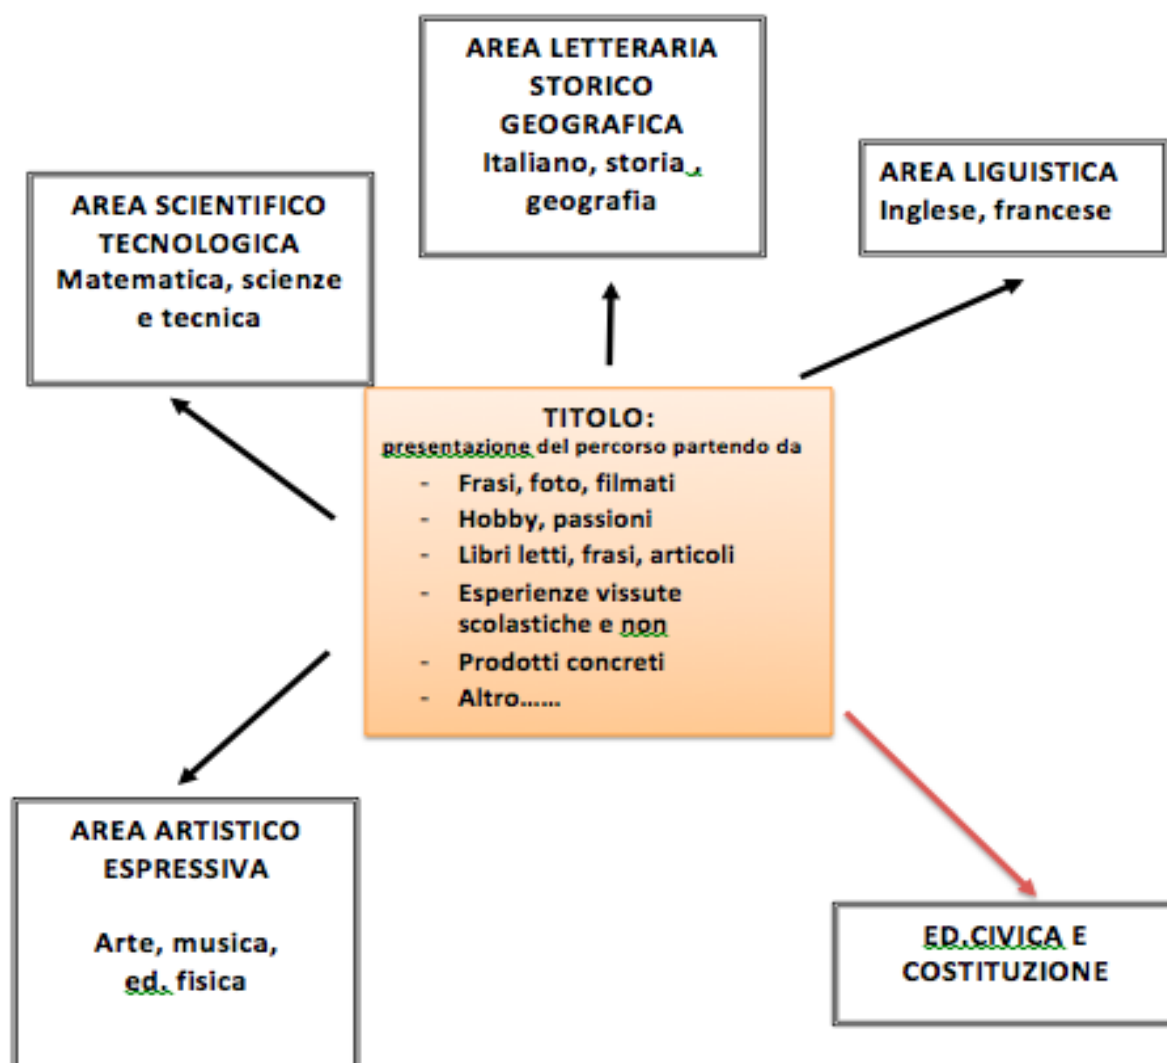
AREA LETTERARIA STORICO GEOGRAFICA
Italiano, storia , geografia

AREA SCIENTIFICO TECNOLOGICA
Matematica, scienze e tecnica

AREA LIGUISTICA
Inglese, francese

TITOLO:
presentazione del percorso partendo da
- Frasi, foto, filmati
- Hobby, passioni
- Libri letti, frasi, articoli
- Esperienze vissute scolastiche e non
- Prodotti concreti
- Altro……

AREA ARTISTICO ESPRESSIVA

Arte, musica, ed. fisica

ED.CIVICA E COSTITUZIONE